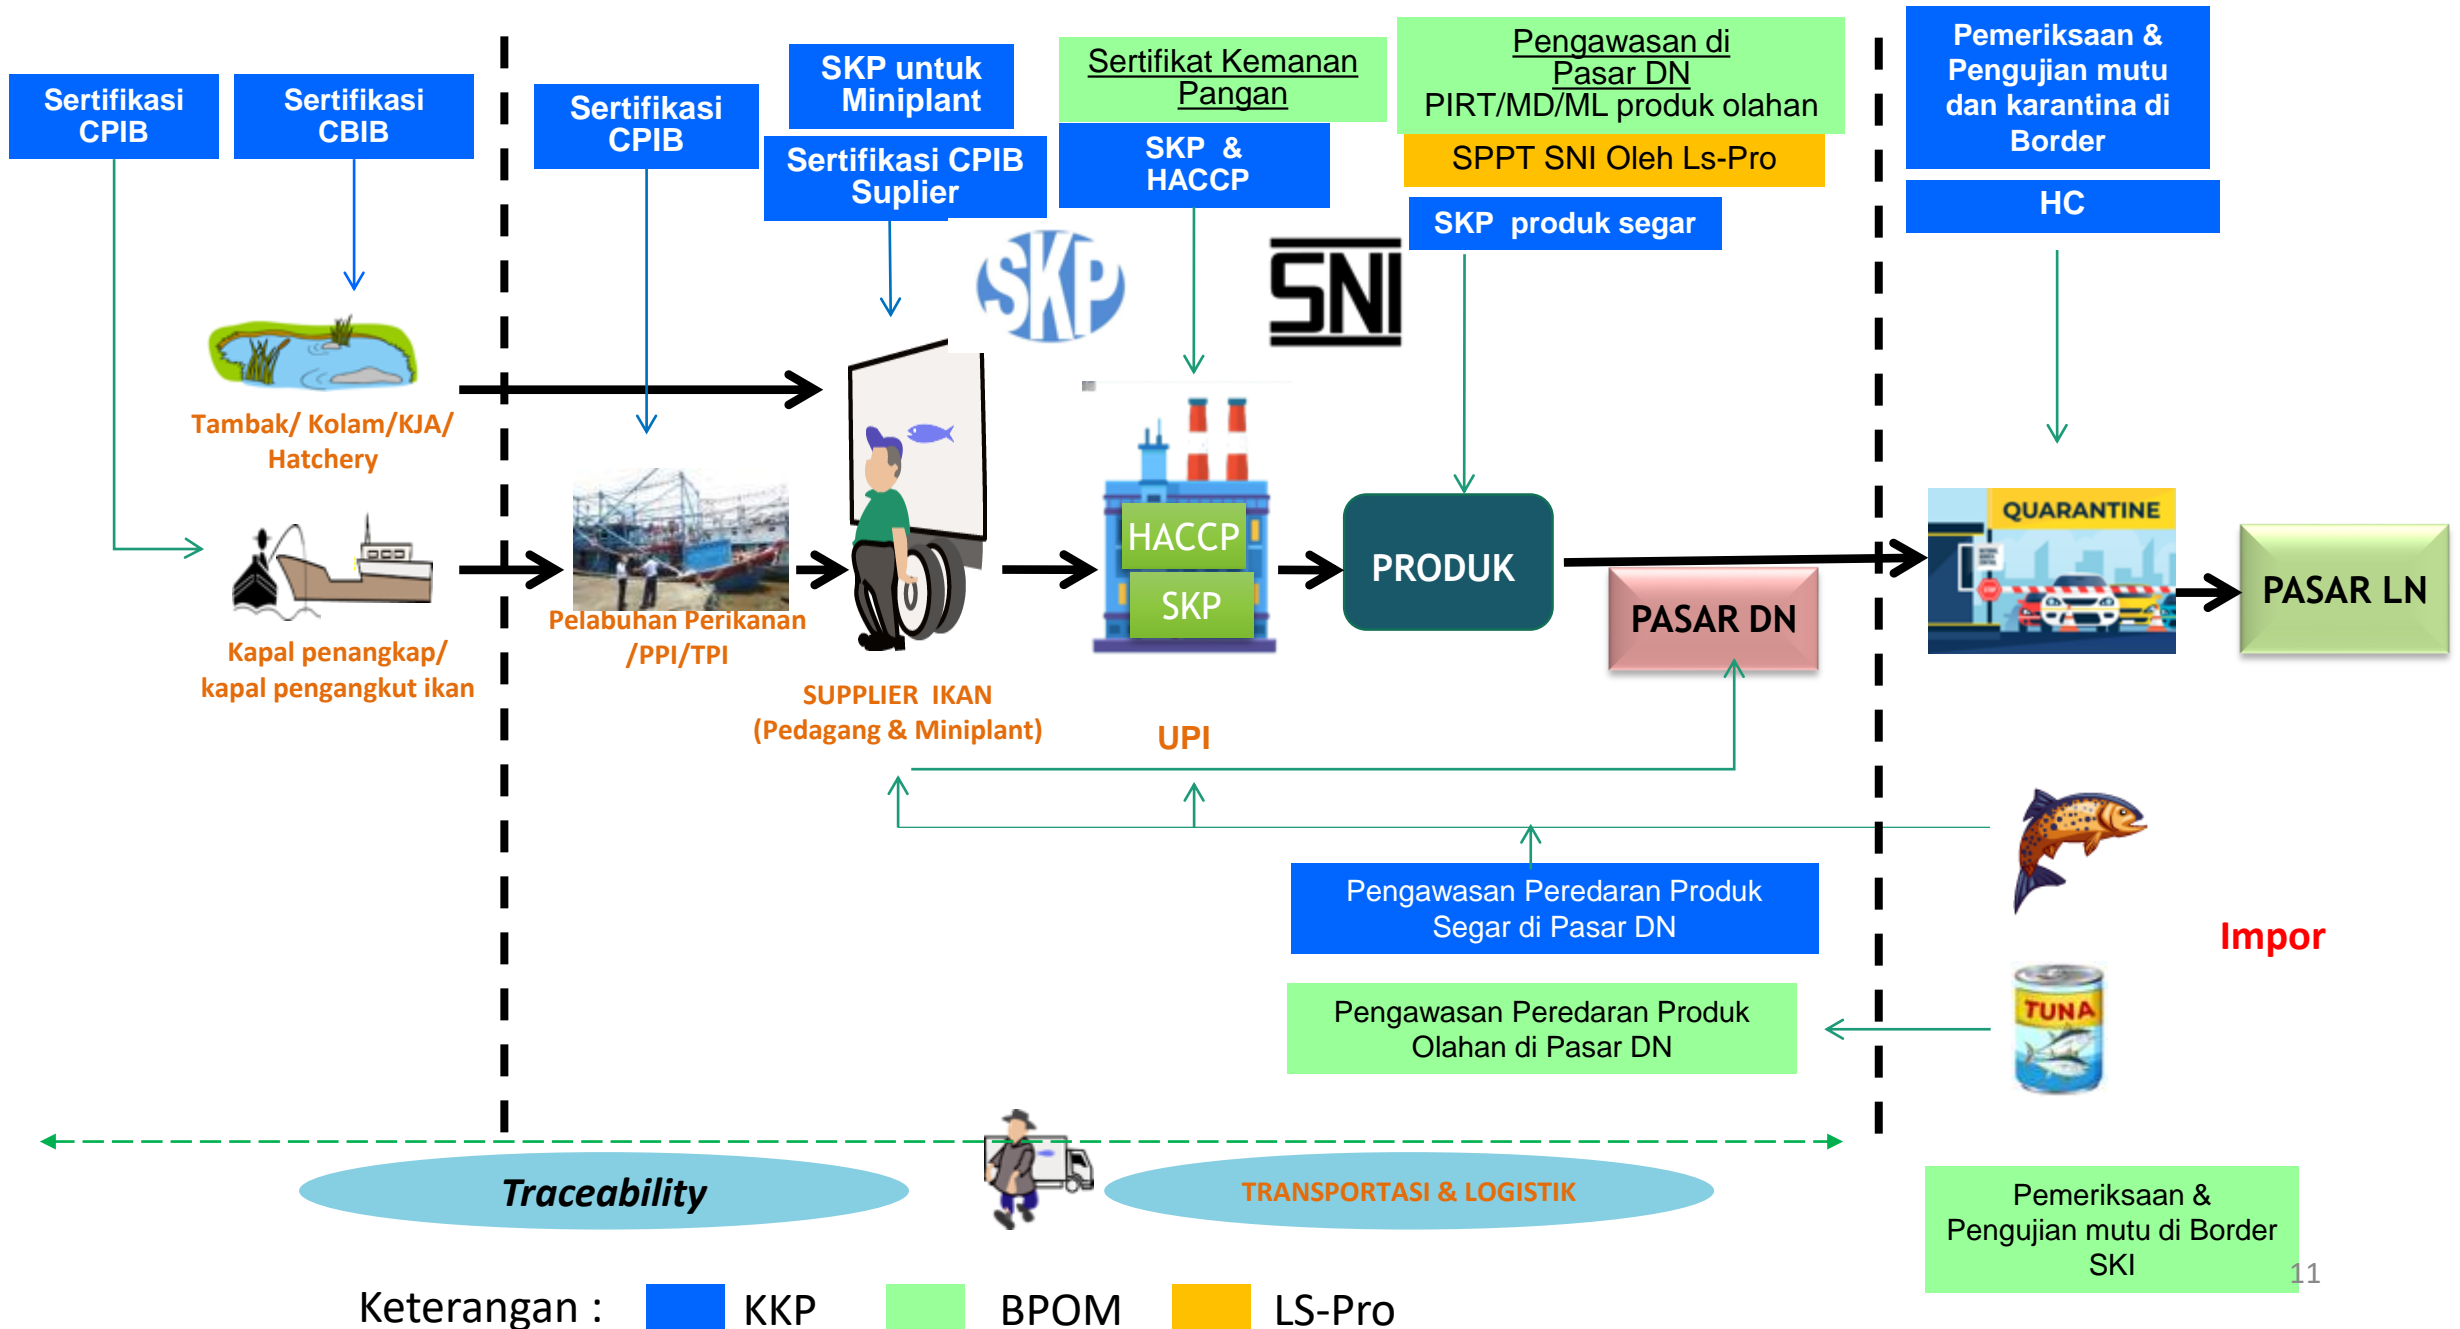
Sertifikasi CPIB

Sertifikasi CBIB

Sertifikasi CPIB

SKP untuk Miniplant

Sertifikasi CPIB Suplier

Sertifikat Kemanan Pangan

SKP & HACCP

Pengawasan di Pasar DN
PIRT/MD/ML produk olahan

SPPT SNI Oleh Ls-Pro

SKP produk segar

Pemeriksaan & Pengujian mutu dan karantina di Border

HC

SKP

SNI

Tambak/ Kolam/KJA/ Hatchery

Kapal penangkap/ kapal pengangkut ikan

Pelabuhan Perikanan /PPI/TPI

SUPPLIER IKAN (Pedagang & Miniplant)

HACCP

SKP

UPI

PRODUK

PASAR DN

QUARANTINE

PASAR LN

Pengawasan Peredaran Produk Segar di Pasar DN

Impor

Pengawasan Peredaran Produk Olahan di Pasar DN

TUNA

Traceability

TRANSPORTASI & LOGISTIK

Pemeriksaan & Pengujian mutu di Border SKI

11

Keterangan : KKP BPOM LS-Pro